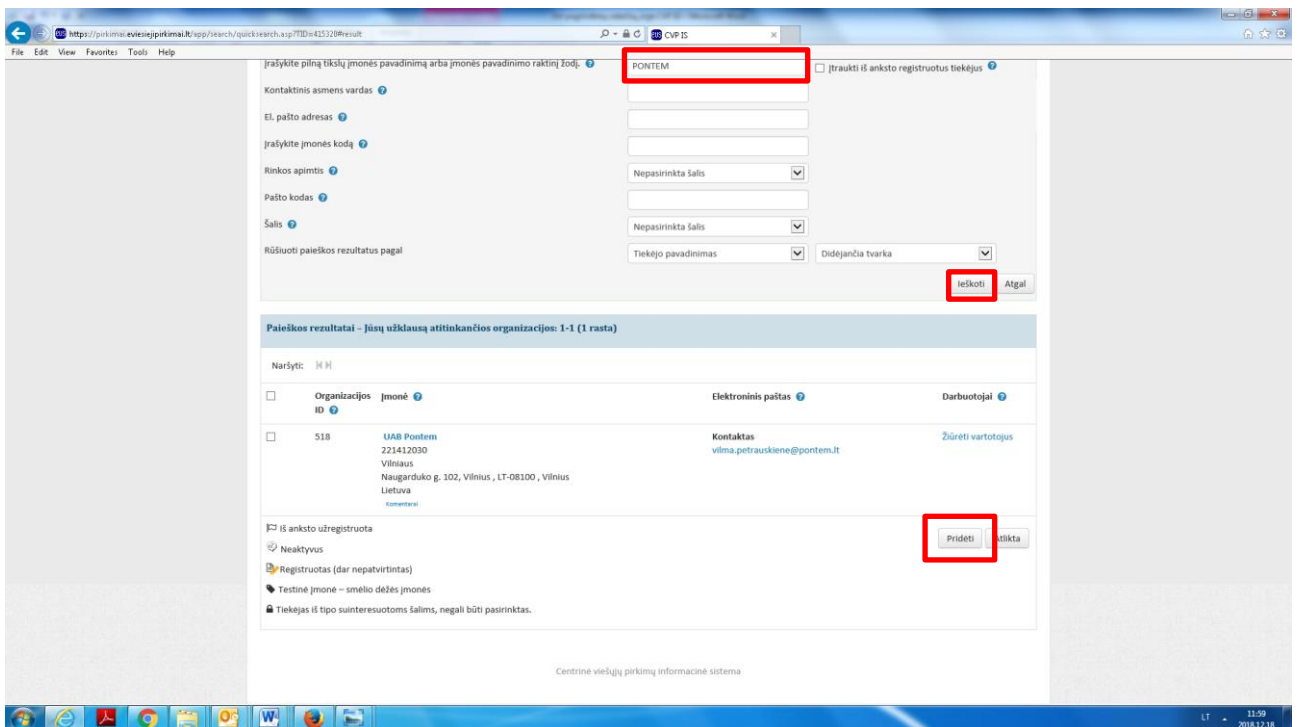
https://pirkimai.eviesiejipirkimai.lt/app/search/quicksearch.asp?TID=415320#result

CVP IS

File Edit View Favorites Tools Help

Įrašykite pilną tikslų įmonės pavadinimą arba įmonės pavadinimo raktinį žodį.

PONTEM

Įtraukti iš anksto registruotus tiekėjus

Kontaktinis asmens vardas

El. pašto adresas

Įrašykite įmonės kodą

Rinkos apimtis

Nepasirinkta šalis

Pašto kodas

Šalis

Nepasirinkta šalis

Rūšiuoti paieškos rezultatus pagal

Tiekėjo pavadinimas

Didėjančia tvarka

Ieškoti

Atgal

Paieškos rezultatai - Jūsų užklausą atitinkančios organizacijos: 1-1 (1 rasta)

Naršyti:

| | Organizacijos ID | Įmonė | Elektroninis paštas | Darbuotojai |
|---|---|---|---|---|
| | 518 | UAB Pontem 221412030 Vilniaus Naugarduko g. 102, Vilnius , LT-08100 , Vilnius Lietuva Komentarai | Kontaktas vilma.petrauskiene@pontem.lt | Žiūrėti vartotojus |

Iš anksto užregistruota

Neaktyvus

Registruotas (dar nepatvirtintas)

Testinė įmonė – smėlio dėžės įmonės

Tiekėjas iš tipo suinteresuotoms šalims, negali būti pasirinktas.

Pridėti

Atlikta

Centrinė viešųjų pirkimų informacinė sistema

LT 11:59 2018.12.18